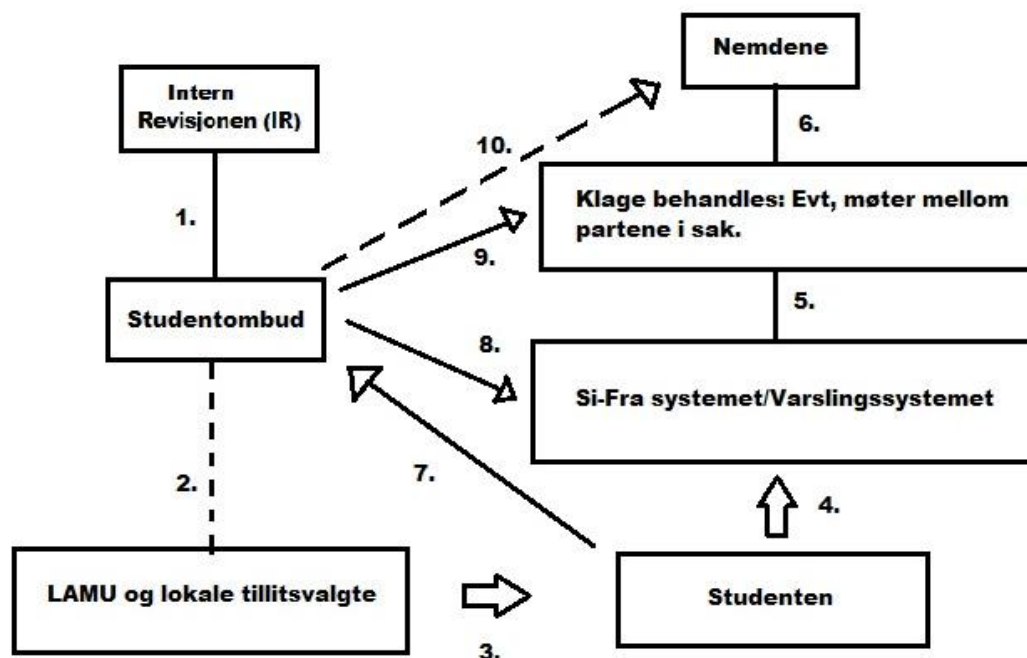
Nemdene

Intern Revisjonen (IR)

10.

6.

Klage behandles: Evt, møter mellom partene i sak.

1.

9.

Studentombud

5.

8.

Si-Fra systemet/Varslingssystemet

7.

2.

4.

LAMU og lokale tillitsvalgte

Studenten

3.